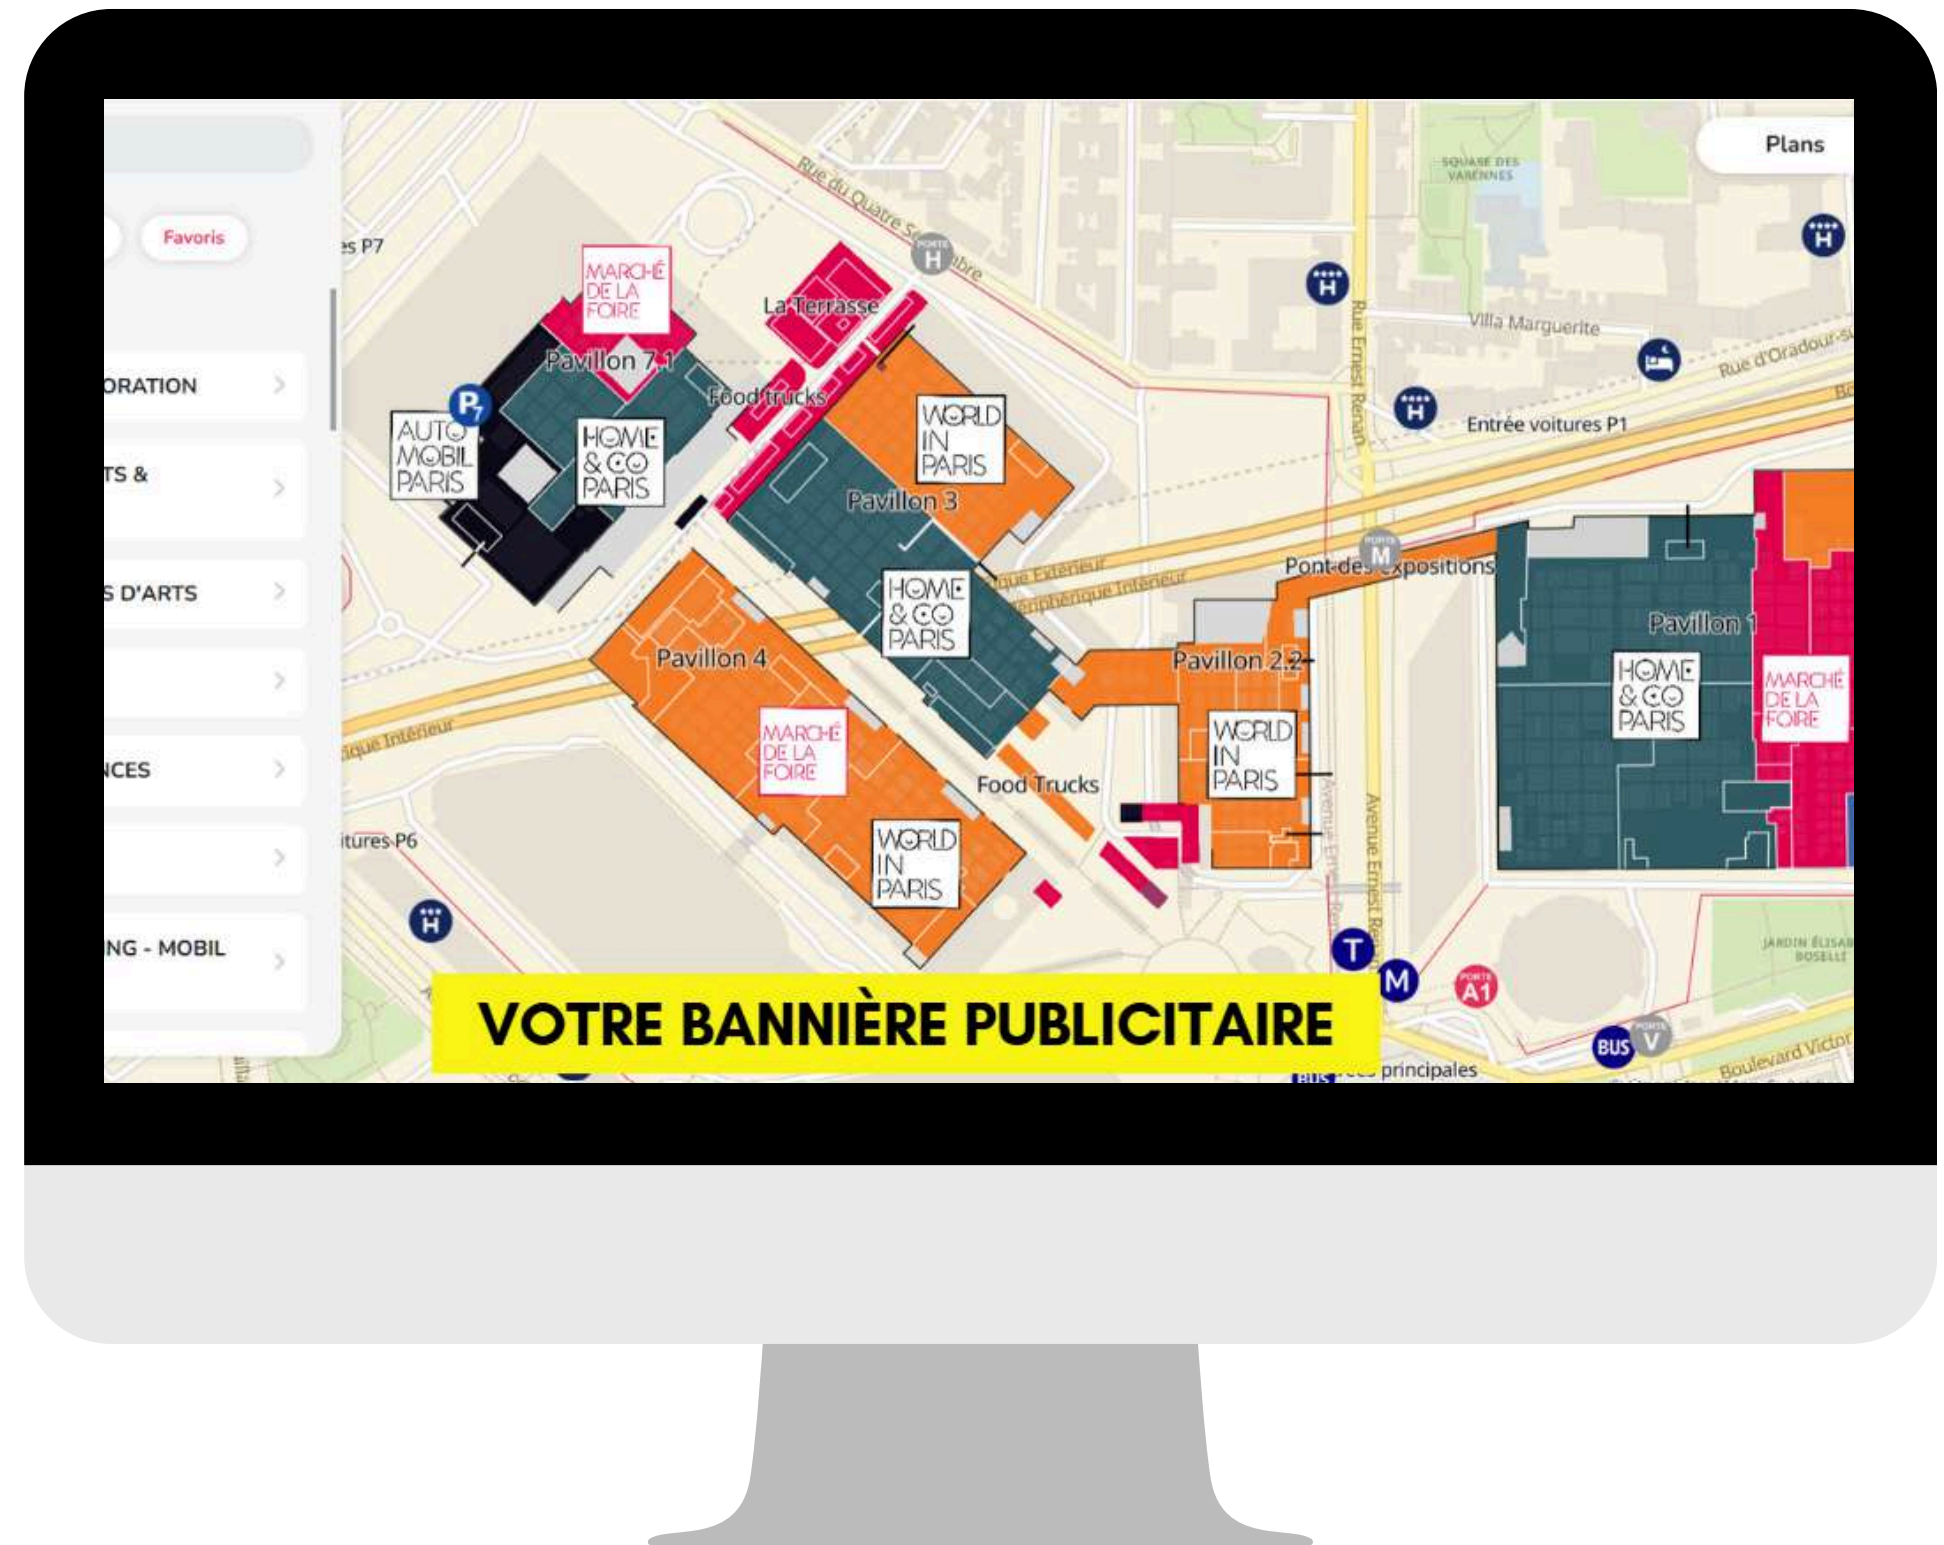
Favoris

ORATION

TS &

S D'ARTS

NCES

NG - MOBIL

Plans

es P7

Rue du Quatre Septembre

PORTE H

SQUARE DES VARENNES

MARCHÉ DE LA FOIRE

La Terrasse

Pavillon 7.1

Food trucks

AUTO MOBIL PARIS

HOME & CO PARIS

WORLD IN PARIS

Pavillon 3

Villa Marguerite

Rue d'Oradour-s

Rue Ernest Renan

Entrée voitures P1

Pont des Expositions

PORTE M

que Extérieur

ériphérique Intérieur

HOME & CO PARIS

Pavillon 4

Pavillon 2.2

Pavillon 1

HOME & CO PARIS

MARCHÉ DE LA FOIRE

MARCHÉ DE LA FOIRE

WORLD IN PARIS

Food Trucks

WORLD IN PARIS

ique Intérieur

itures P6

Avenue Ernest Renan

JARDIN ÉLISABETH BOSELLI

T

M

PORTE A1

BUS

PORTE V

Boulevard Victor

principales

VOTRE BANNIÈRE PUBLICITAIRE